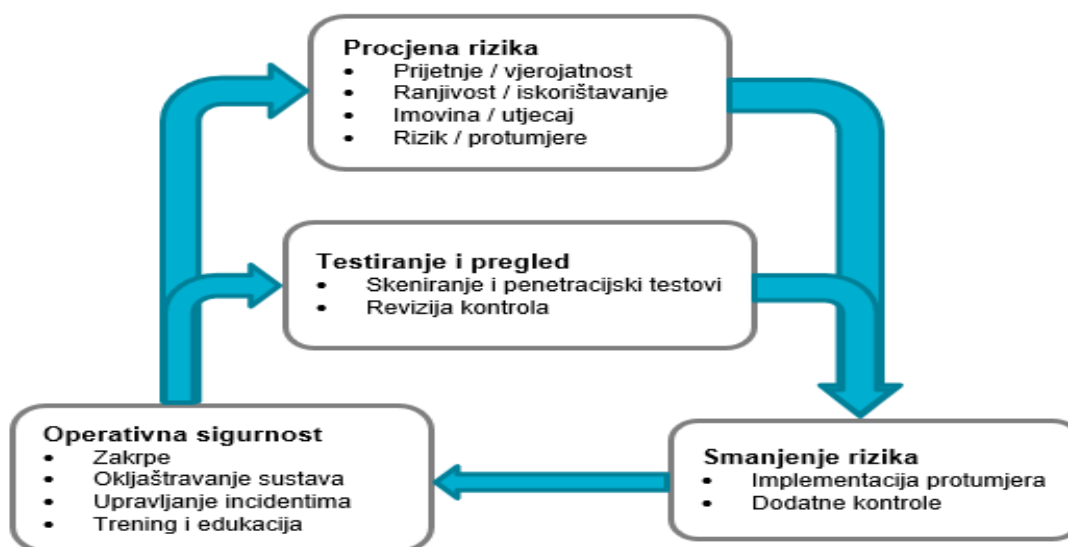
Procjena rizika
- Prijetnje / vjerojatnost
- Ranjivost / iskorištavanje
- Imovina / utjecaj
- Rizik / protumjere

Testiranje i pregled
- Skeniranje i penetracijski testovi
- Revizija kontrola

Operativna sigurnost
- Zakrpe
- Okljaštravanje sustava
- Upravljanje incidentima
- Trening i edukacija

Smanjenje rizika
- Implementacija protumjera
- Dodatne kontrole